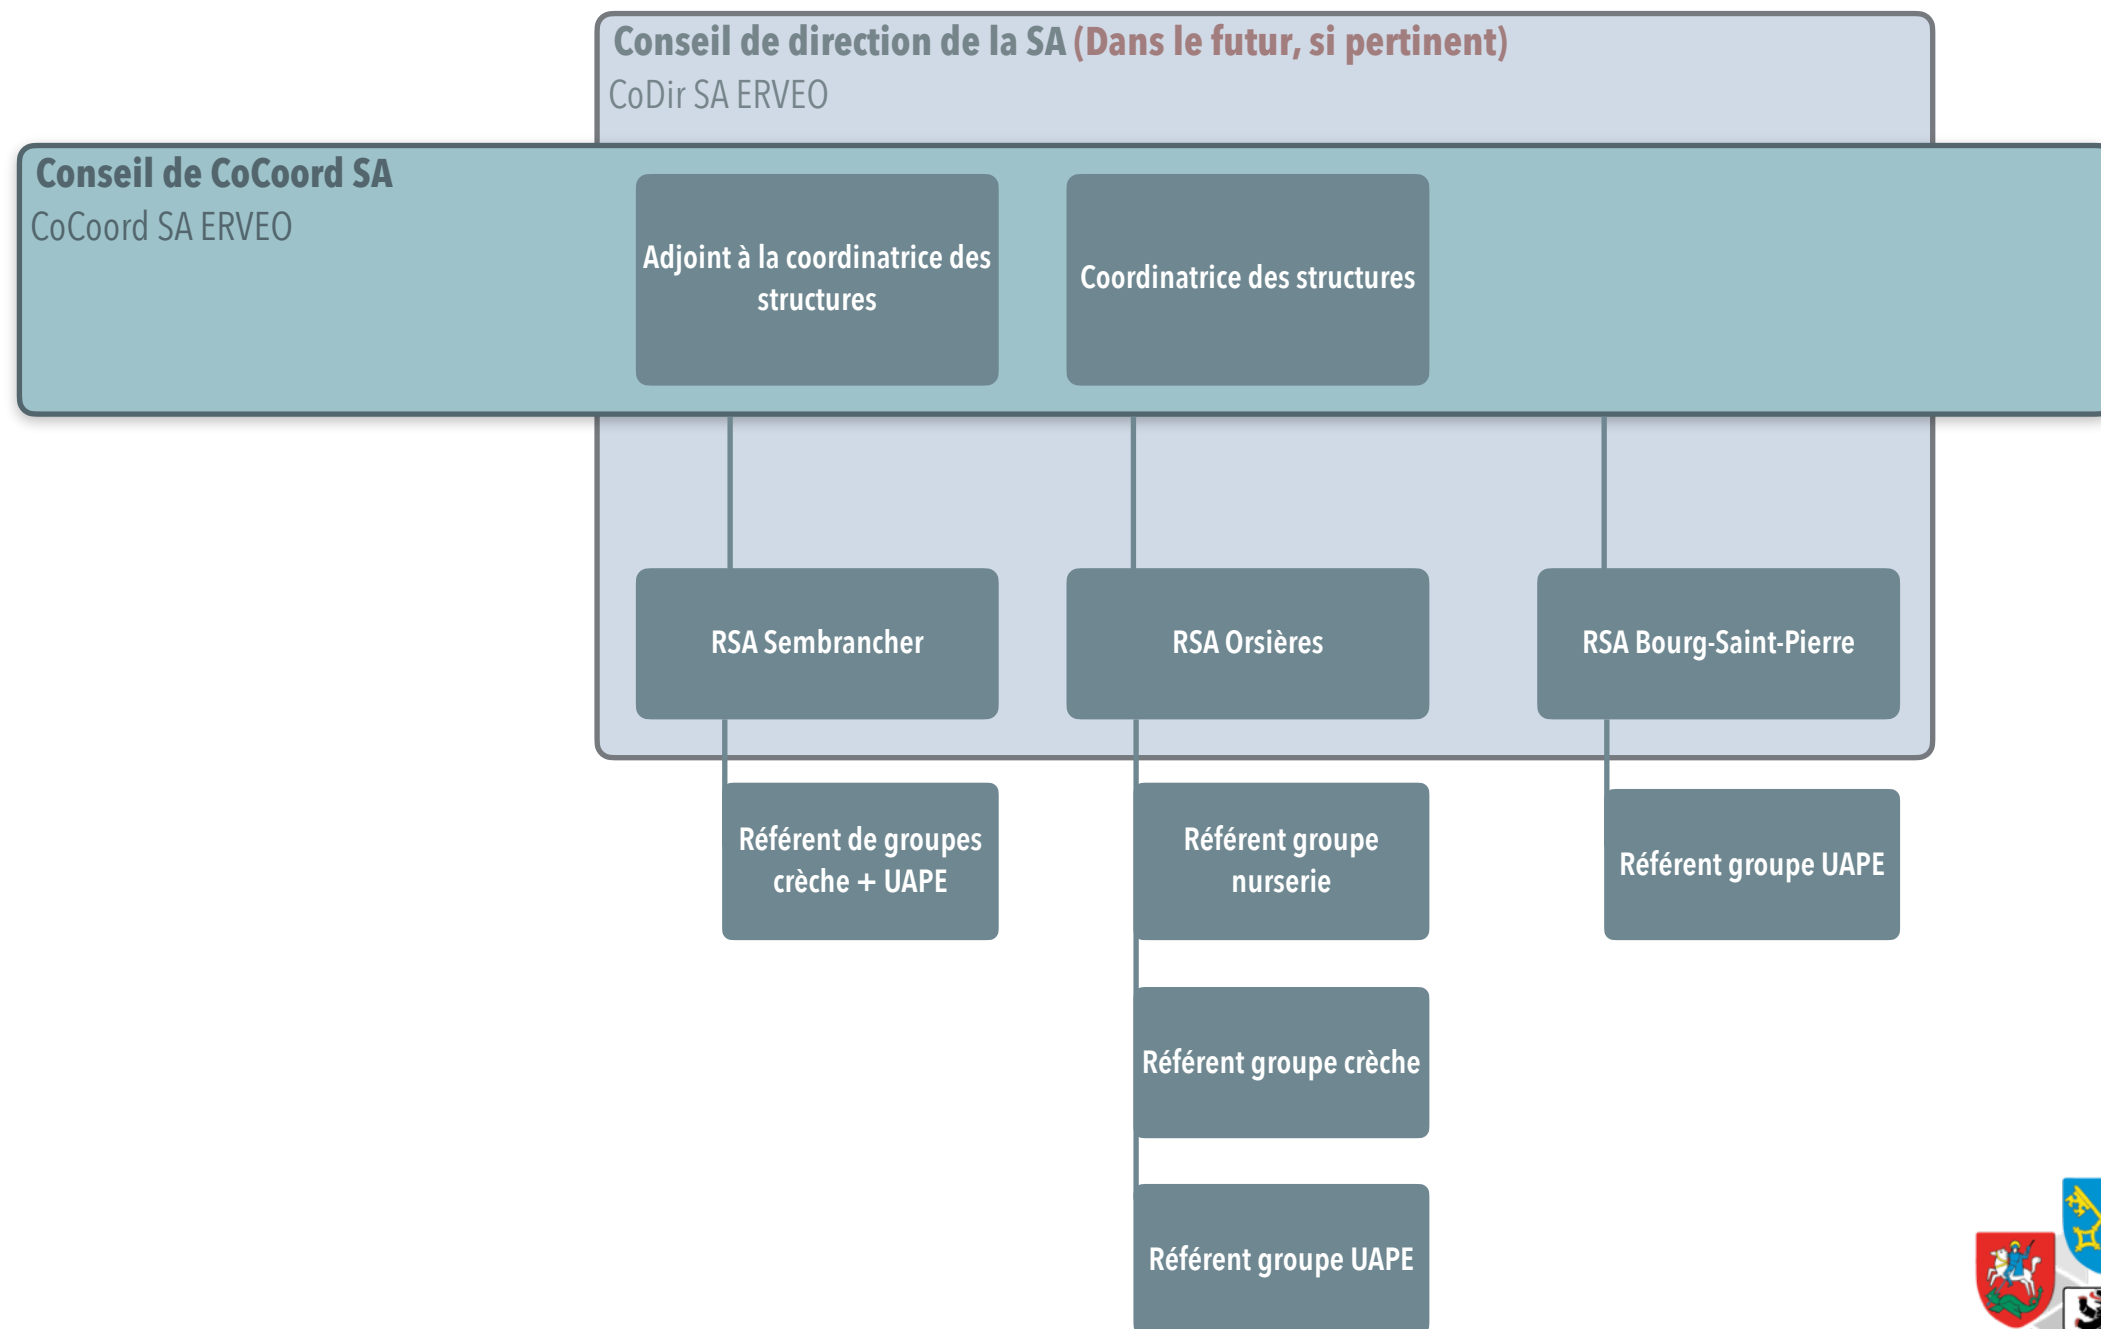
Conseil de direction de la SA (Dans le futur, si pertinent)
CoDir SA ERVEO

Conseil de CoCoord SA
CoCoord SA ERVEO

Adjoint à la coordinatrice des structures

Coordinatrice des structures

RSA Sembrancher

RSA Orsières

RSA Bourg-Saint-Pierre

Référent de groupes crèche + UAPE

Référent groupe nurserie

Référent groupe UAPE

Référent groupe crèche

Référent groupe UAPE